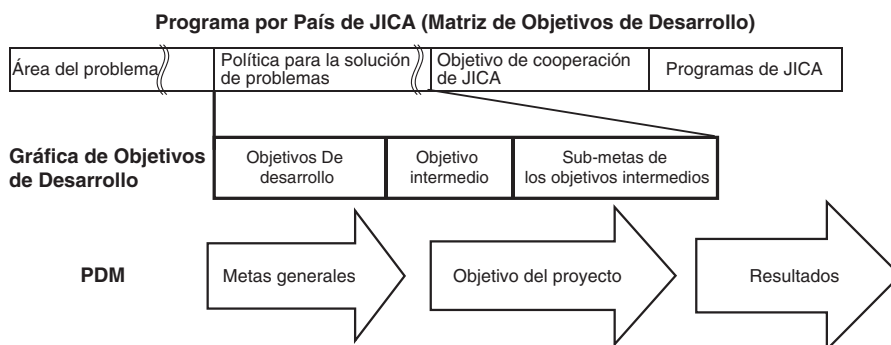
Programa por País de JICA (Matriz de Objetivos de Desarrollo)

| Área del problema | Política para la solución de problemas | Objetivo de cooperación de JICA | Programas de JICA |
|---|---|---|---|

Gráfica de Objetivos de Desarrollo

| Objetivos De desarrollo | Objetivo intermedio | Sub-metas de los objetivos intermedios |
|---|---|---|

PDM

Metas generales

Objetivo del proyecto

Resultados